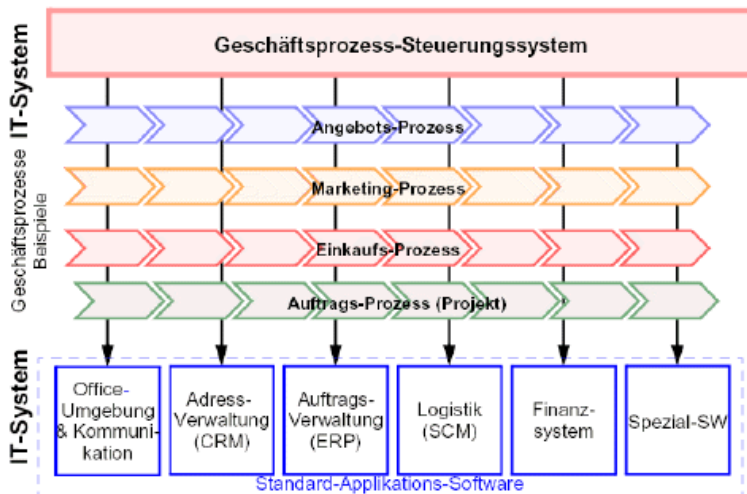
IT-System

Geschäftsprozess-Steuerungssystem

Geschäftsprozesse Beispiele

Angebots-Prozess

Marketing-Prozess

Einkaufs-Prozess

Auftrags-Prozess (Projekt)

IT-System

Office-Umgebung & Kommunikation

Adress-Verwaltung (CRM)

Auftrags-Verwaltung (ERP)

Logistik (SCM)

Finanz-system

Spezial-SW

Standard-Applikations-Software